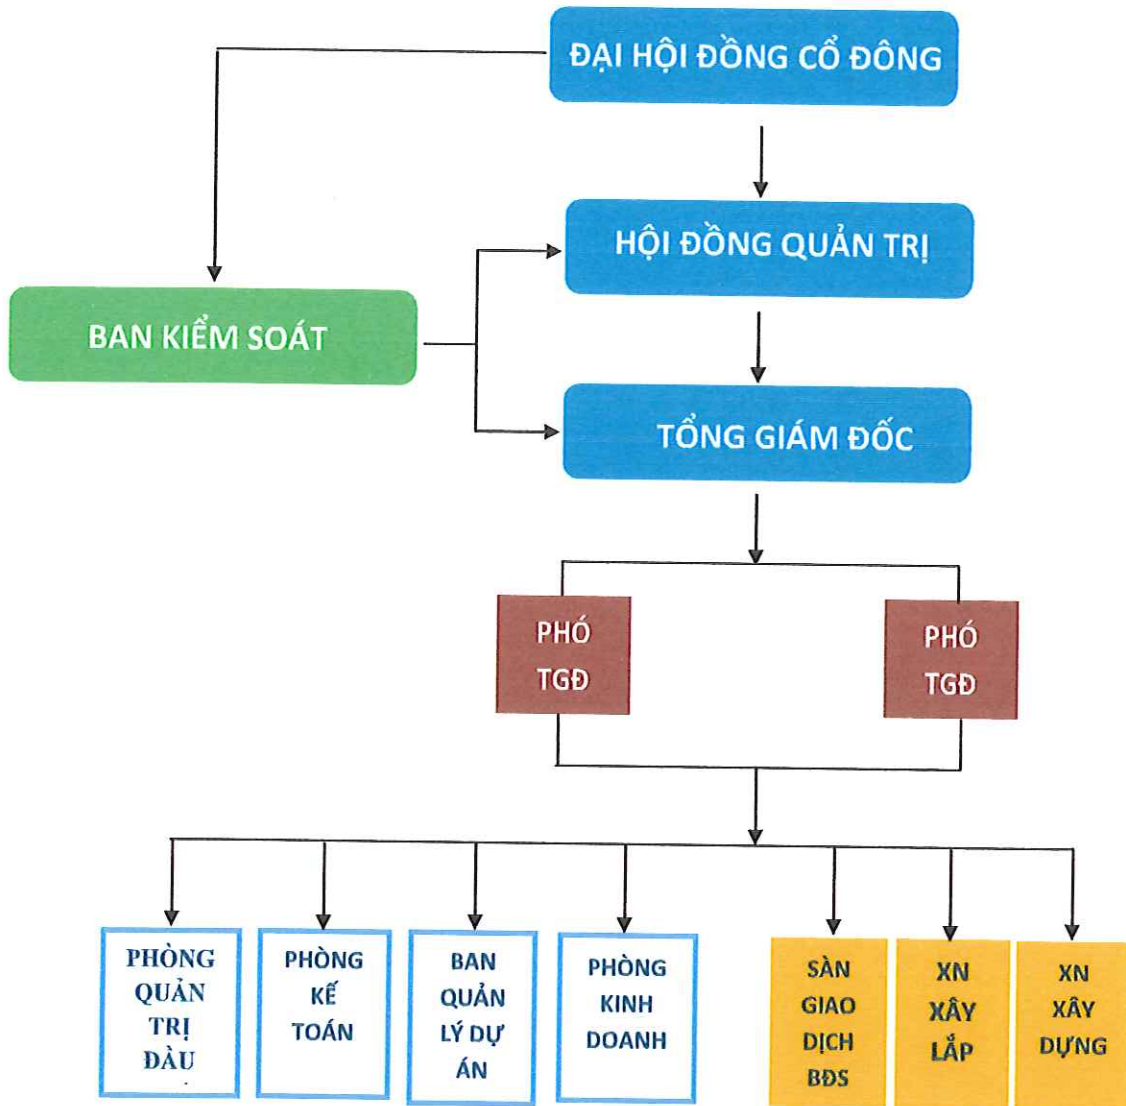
ĐẠI HỘI ĐỒNG CỔ ĐÔNG

HỘI ĐỒNG QUẢN TRỊ

BAN KIỂM SOÁT

TỔNG GIÁM ĐỐC

PHÓ TGĐ

PHÓ TGĐ

PHÒNG QUẢN TRỊ ĐẦU

PHÒNG KẾ TOÁN

BAN QUẢN LÝ DỰ ÁN

PHÒNG KINH DOANH

SÀN GIAO DỊCH BĐS

XN XÂY LẮP

XN XÂY DỰNG